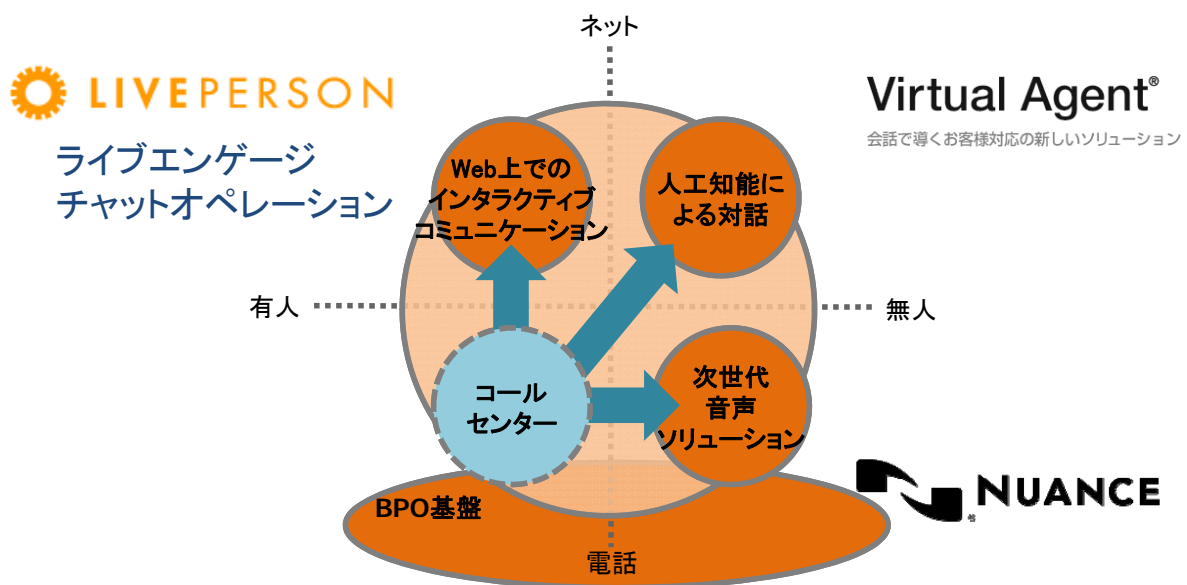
ネット

LIVEPERSON

ライブエンゲージ
チャットオペレーション

Virtual Agent®
会話で導くお客様対応の新しいソリューション

Web上での
インタラクティブ
コミュニケーション

人工知能に
よる対話

有人

無人

コール
センター

次世代
音声
ソリューション

NUANCE

BPO基盤

電話